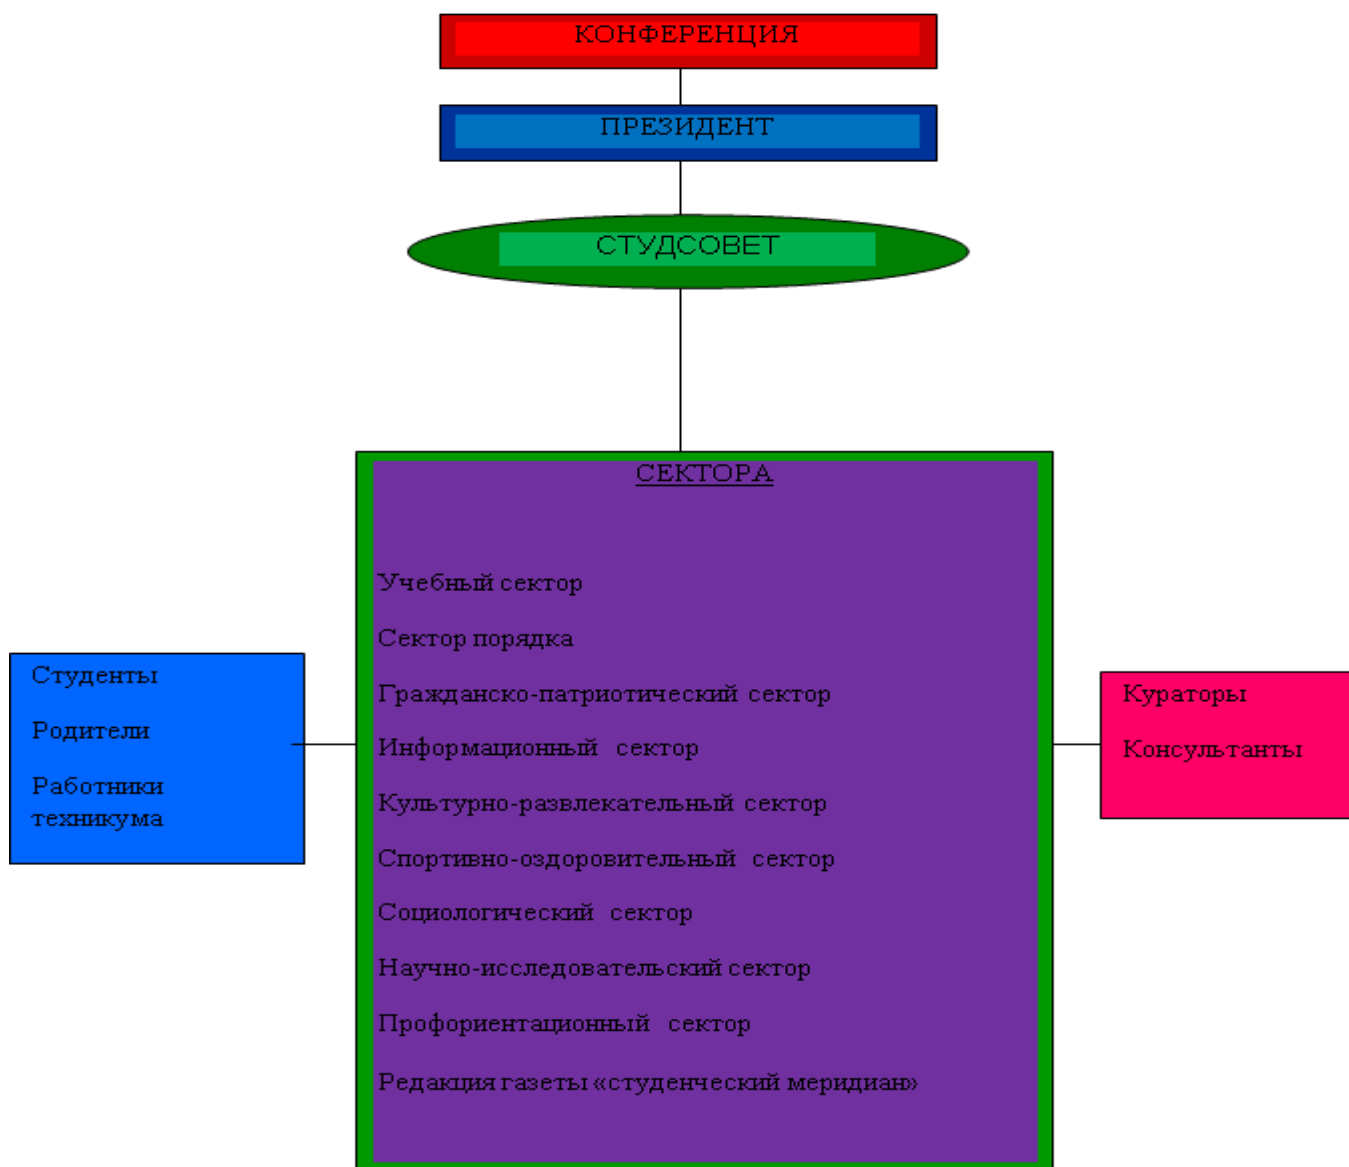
КОНФЕРЕНЦИЯ

ПРЕЗИДЕНТ

СТУДСОВЕТ

СЕКТОРА

Учебный сектор

Сектор порядка

Гражданско-патриотический сектор

Информационный сектор

Культурно-развлекательный сектор

Спортивно-оздоровительный сектор

Социологический сектор

Научно-исследовательский сектор

Профориентационный сектор

Редакция газеты «студенческий меридиан»

Студенты

Родители

Работники техникума

Кураторы

Консультанты